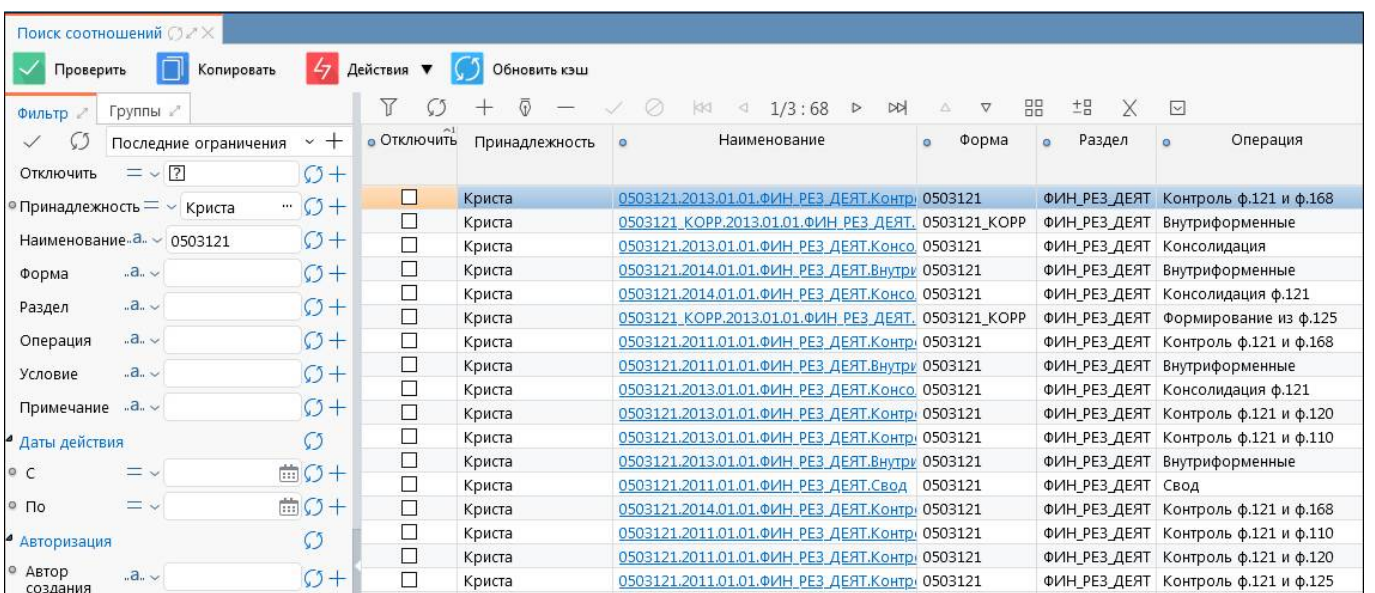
Поиск соотношений

Проверить Копировать Действия ▼ Обновить кэш

Фильтр Группы

Последние ограничения

Отключить = ?

Принадлежность = Криста

Наименование .a. 0503121

Форма .a.

Раздел .a.

Операция .a.

Условие .a.

Примечание .a.

Даты действия

С =

По =

Авторизация

Автор создания .a.

1/3 : 68

| Отключить | Принадлежность | Наименование | Форма | Раздел | Операция |
|---|---|---|---|---|---|
| ☐ | Криста | 0503121.2013.01.01.ФИН_РЕЗ_ДЕЯТ.Контр | 0503121 | ФИН_РЕЗ_ДЕЯТ | Контроль ф.121 и ф.168 |
| ☐ | Криста | 0503121_КОРР.2013.01.01.ФИН_РЕЗ_ДЕЯТ. | 0503121_КОРР | ФИН_РЕЗ_ДЕЯТ | Внутриформенные |
| ☐ | Криста | 0503121.2013.01.01.ФИН_РЕЗ_ДЕЯТ.Консо | 0503121 | ФИН_РЕЗ_ДЕЯТ | Консолидация |
| ☐ | Криста | 0503121.2014.01.01.ФИН_РЕЗ_ДЕЯТ.Внутри | 0503121 | ФИН_РЕЗ_ДЕЯТ | Внутриформенные |
| ☐ | Криста | 0503121.2014.01.01.ФИН_РЕЗ_ДЕЯТ.Консо | 0503121 | ФИН_РЕЗ_ДЕЯТ | Консолидация ф.121 |
| ☐ | Криста | 0503121_КОРР.2013.01.01.ФИН_РЕЗ_ДЕЯТ. | 0503121_КОРР | ФИН_РЕЗ_ДЕЯТ | Формирование из ф.125 |
| ☐ | Криста | 0503121.2011.01.01.ФИН_РЕЗ_ДЕЯТ.Контр | 0503121 | ФИН_РЕЗ_ДЕЯТ | Контроль ф.121 и ф.168 |
| ☐ | Криста | 0503121.2011.01.01.ФИН_РЕЗ_ДЕЯТ.Внутри | 0503121 | ФИН_РЕЗ_ДЕЯТ | Внутриформенные |
| ☐ | Криста | 0503121.2013.01.01.ФИН_РЕЗ_ДЕЯТ.Консо | 0503121 | ФИН_РЕЗ_ДЕЯТ | Консолидация ф.121 |
| ☐ | Криста | 0503121.2013.01.01.ФИН_РЕЗ_ДЕЯТ.Контр | 0503121 | ФИН_РЕЗ_ДЕЯТ | Контроль ф.121 и ф.120 |
| ☐ | Криста | 0503121.2013.01.01.ФИН_РЕЗ_ДЕЯТ.Контр | 0503121 | ФИН_РЕЗ_ДЕЯТ | Контроль ф.121 и ф.110 |
| ☐ | Криста | 0503121.2013.01.01.ФИН_РЕЗ_ДЕЯТ.Внутри | 0503121 | ФИН_РЕЗ_ДЕЯТ | Внутриформенные |
| ☐ | Криста | 0503121.2011.01.01.ФИН_РЕЗ_ДЕЯТ.Свод | 0503121 | ФИН_РЕЗ_ДЕЯТ | Свод |
| ☐ | Криста | 0503121.2014.01.01.ФИН_РЕЗ_ДЕЯТ.Контр | 0503121 | ФИН_РЕЗ_ДЕЯТ | Контроль ф.121 и ф.168 |
| ☐ | Криста | 0503121.2011.01.01.ФИН_РЕЗ_ДЕЯТ.Контр | 0503121 | ФИН_РЕЗ_ДЕЯТ | Контроль ф.121 и ф.110 |
| ☐ | Криста | 0503121.2011.01.01.ФИН_РЕЗ_ДЕЯТ.Контр | 0503121 | ФИН_РЕЗ_ДЕЯТ | Контроль ф.121 и ф.120 |
| ☐ | Криста | 0503121.2011.01.01.ФИН_РЕЗ_ДЕЯТ.Контр | 0503121 | ФИН_РЕЗ_ДЕЯТ | Контроль ф.121 и ф.125 |